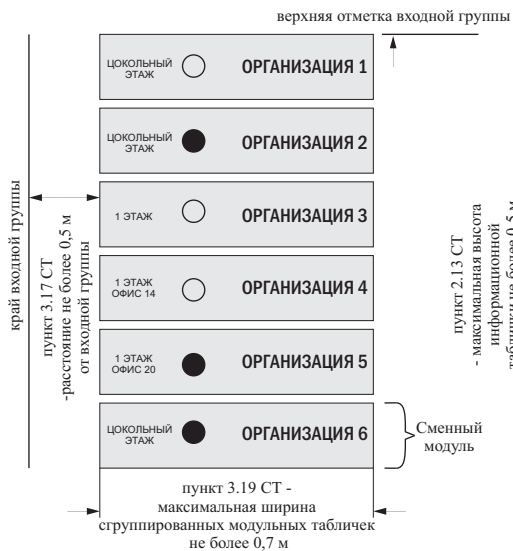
верхняя отметка входной группы

ЦОКОЛЬНЫЙ ЭТАЖ ОРГАНИЗАЦИЯ 1

ЦОКОЛЬНЫЙ ЭТАЖ ОРГАНИЗАЦИЯ 2

1 ЭТАЖ ОРГАНИЗАЦИЯ 3

1 ЭТАЖ ОФИС 14 ОРГАНИЗАЦИЯ 4

1 ЭТАЖ ОФИС 20 ОРГАНИЗАЦИЯ 5

ЦОКОЛЬНЫЙ ЭТАЖ ОРГАНИЗАЦИЯ 6

край входной группы

пункт 3.17 СТ -расстояние не более 0,5 м от входной группы

пункт 2.13 СТ - максимальная высота информационной таблички не более 0,5 м

Сменный модуль

пункт 3.19 СТ - максимальная ширина сгруппированных модульных табличек не более 0,7 м